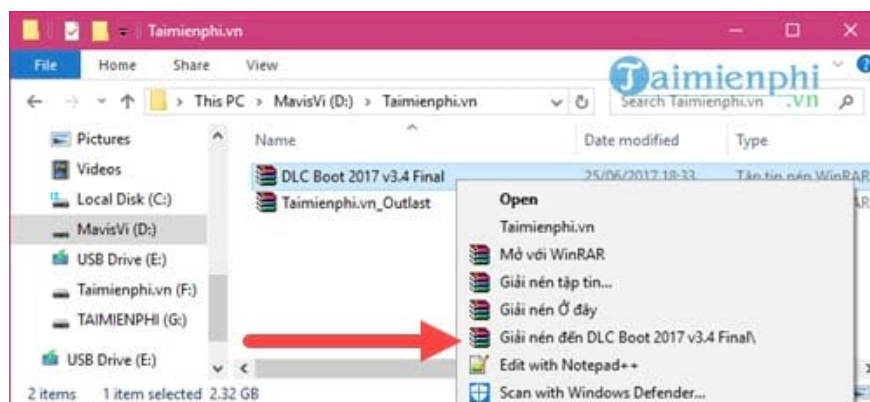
Taimienphi.vn

File Home Share View

Taimienphi.vn

This PC > MavisVi (D:) > Taimienphi.vn

Search Taimienphi.vn

Pictures
Videos
Local Disk (C:)
MavisVi (D:)
USB Drive (E:)
Taimienphi.vn (F:)
TAIMIENPHI (G:)
USB Drive (E:)

Name | Date modified | Type

DLC Boot 2017 v3.4 Final 25/06/2017 18:33 Tập tin nén WinRAR
Taimienphi.vn_Outlast

Open
Taimienphi.vn
Mở với WinRAR
Giải nén tập tin...
Giải nén Ở đây
Giải nén đến DLC Boot 2017 v3.4 Final\
Edit with Notepad++
Scan with Windows Defender...

2 items 1 item selected 2.32 GB